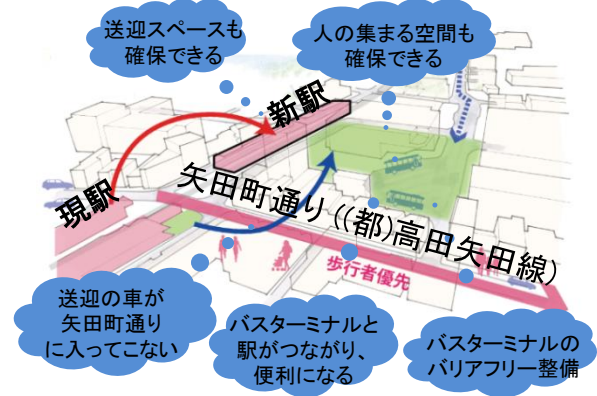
送迎スペースも確保できる

人の集まる空間も確保できる

新駅

現駅

矢田町通り（(都)高田矢田線）

歩行者優先

送迎の車が矢田町通りに入ってこない

バスターミナルと駅がつながり、便利になる

バスターミナルのバリアフリー整備